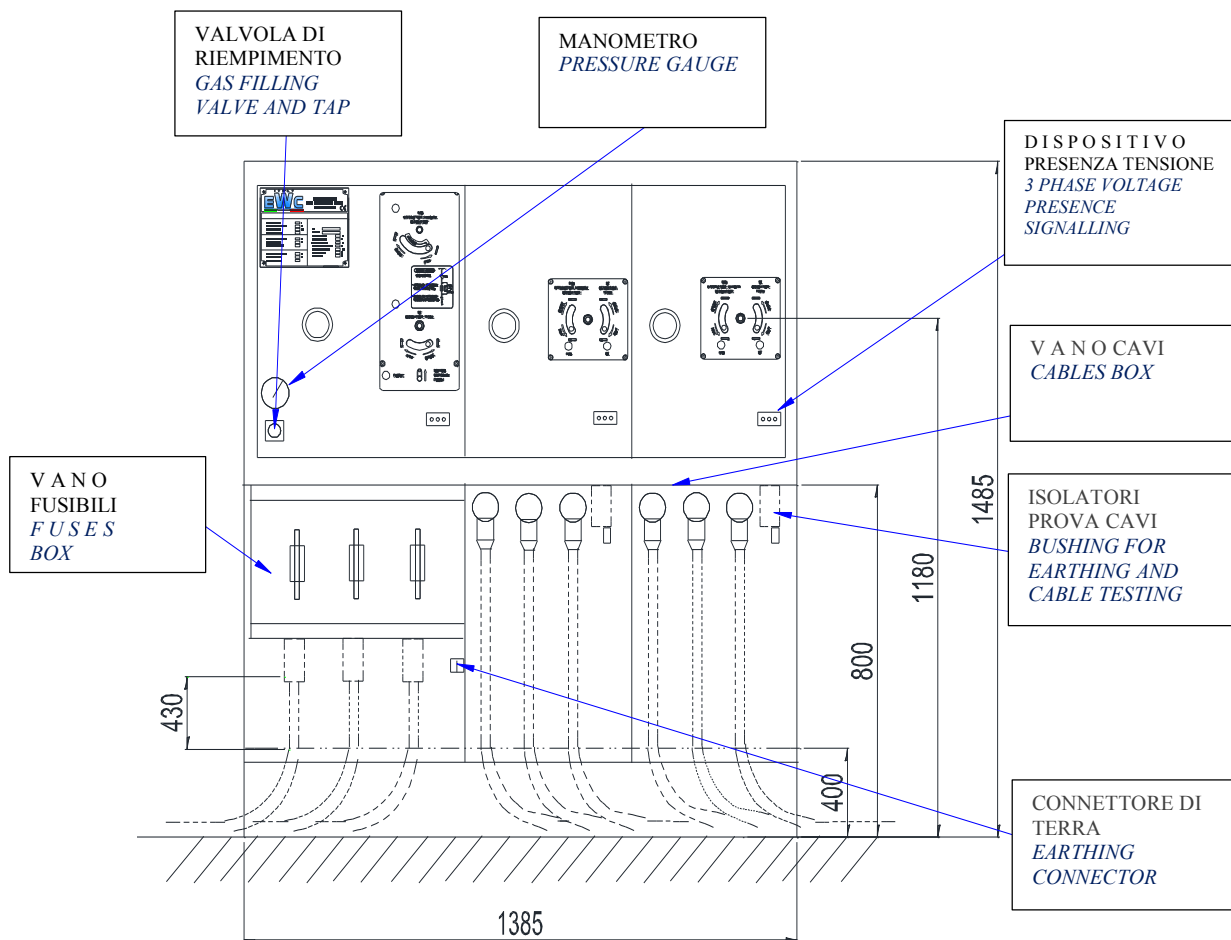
VALVOLA DI RIEMPIMENTO
*GAS FILLING VALVE AND TAP*

MANOMETRO
*PRESSURE GAUGE*

D I S P O S I T I V O
PRESENZA TENSIONE
*3 PHASE VOLTAGE PRESENCE SIGNALLING*

EWC

V A N O CAVI
*CABLES BOX*

V A N O
FUSIBILI
*F U S E S BOX*

ISOLATORI
PROVA CAVI
*BUSHING FOR EARTHING AND CABLE TESTING*

1485

1180

800

430

400

CONNETTORE DI TERRA
*EARTHING CONNECTOR*

1385